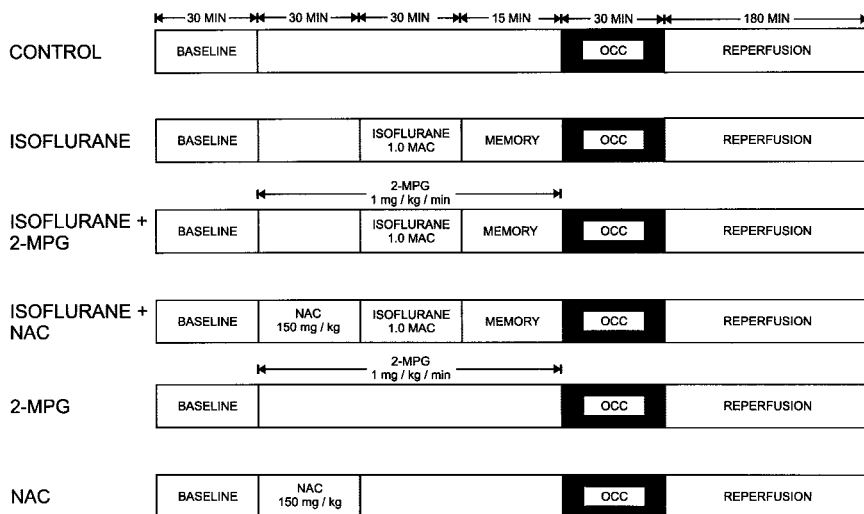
30 MIN 30 MIN 30 MIN 15 MIN 30 MIN 180 MIN

CONTROL BASELINE OCC REPERFUSION

ISOFLURANE BASELINE ISOFLURANE 1.0 MAC MEMORY OCC REPERFUSION

2-MPG 1 mg / kg / min

ISOFLURANE + 2-MPG BASELINE ISOFLURANE 1.0 MAC MEMORY OCC REPERFUSION

ISOFLURANE + NAC BASELINE NAC 150 mg / kg ISOFLURANE 1.0 MAC MEMORY OCC REPERFUSION

2-MPG 1 mg / kg / min

2-MPG BASELINE OCC REPERFUSION

NAC BASELINE NAC 150 mg / kg OCC REPERFUSION